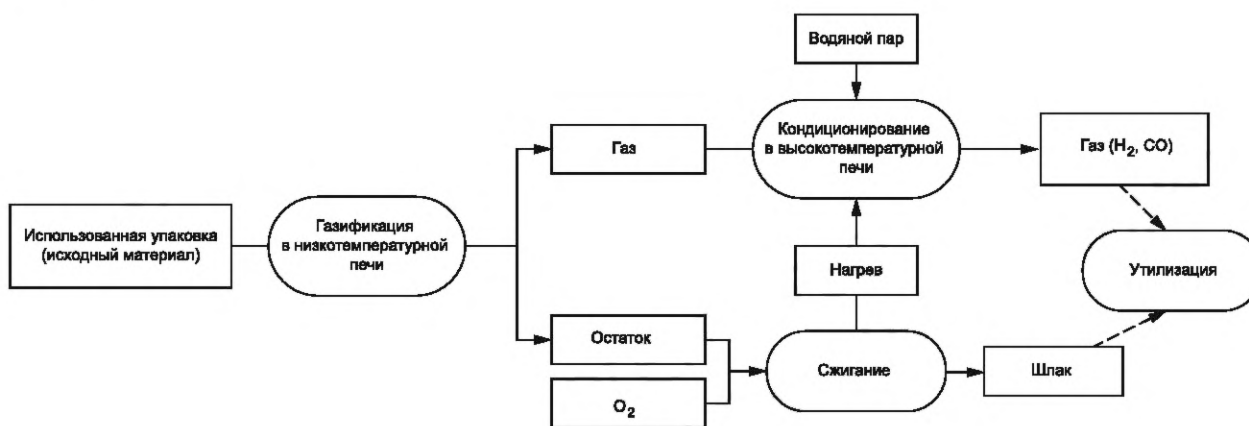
Водяной пар

Кондиционирование в высокотемпературной печи

Газ

Газ ($H_2$, CO)

Использованная упаковка (исходный материал)

Газификация в низкотемпературной печи

Нагрев

Утилизация

Остаток

Сжигание

Шлак

$O_2$